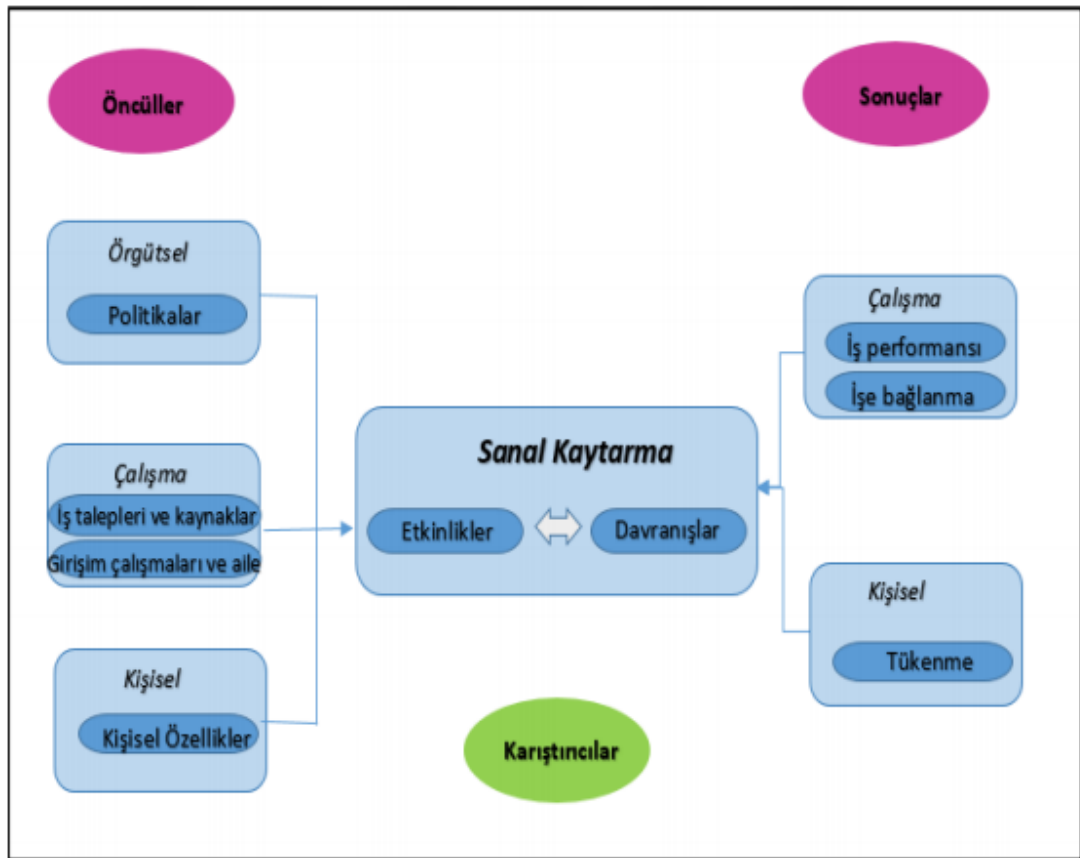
Öncüller

Sonuçlar

Örgütsel

Politikalar

Çalışma

İş talepleri ve kaynaklar

Girişim çalışmaları ve aile

Kişisel

Kişisel Özellikler

Sanal Kaytarma

Etkinlikler

Davranışlar

Çalışma

İş performansı

İşe bağlanma

Kişisel

Tükenme

Karıştırıcılar